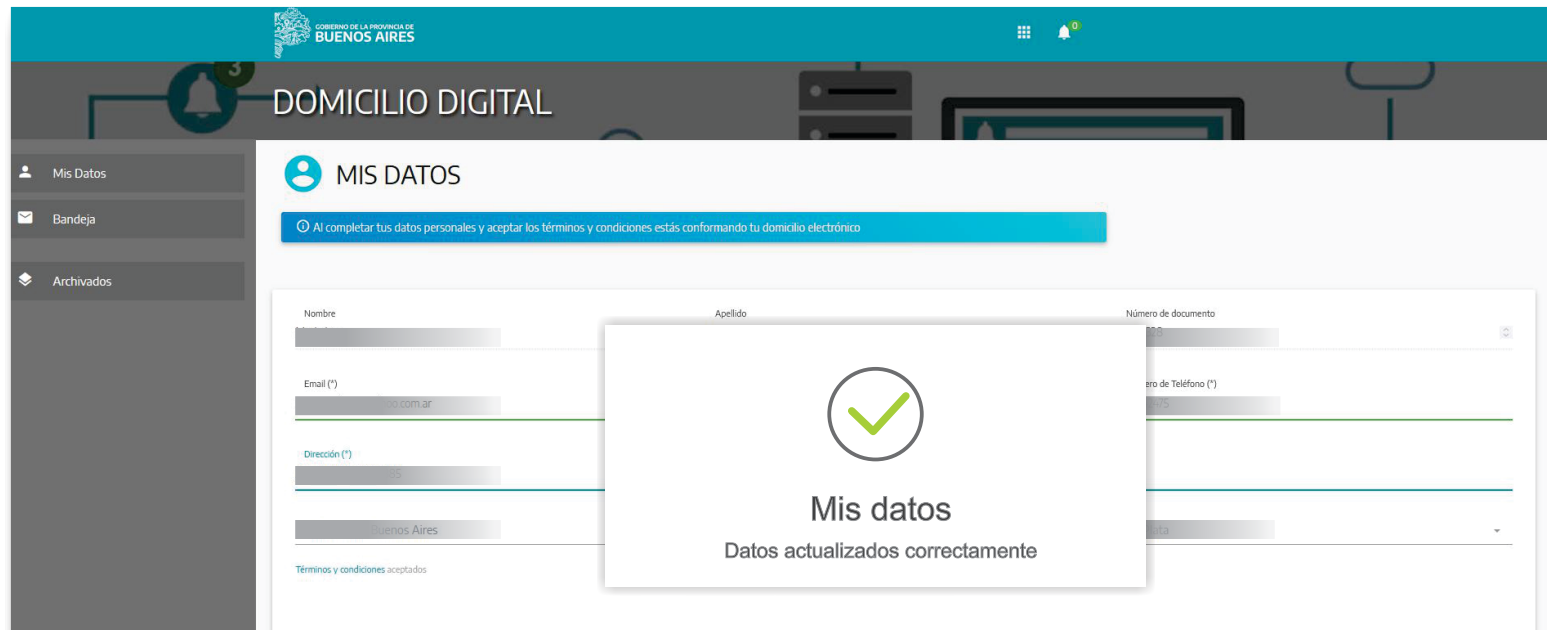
GOBIERNO DE LA PROVINCIA DE
BUENOS AIRES

0

3

DOMICILIO DIGITAL

Mis Datos

Bandeja

Archivados

MIS DATOS

Al completar tus datos personales y aceptar los términos y condiciones estás conformando tu domicilio electrónico

Nombre

Apellido

Número de documento

Email (*)

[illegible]o.com.ar

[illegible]ero de Teléfono (*)

Dirección (*)

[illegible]enos Aires

Términos y condiciones aceptados

Mis datos

Datos actualizados correctamente